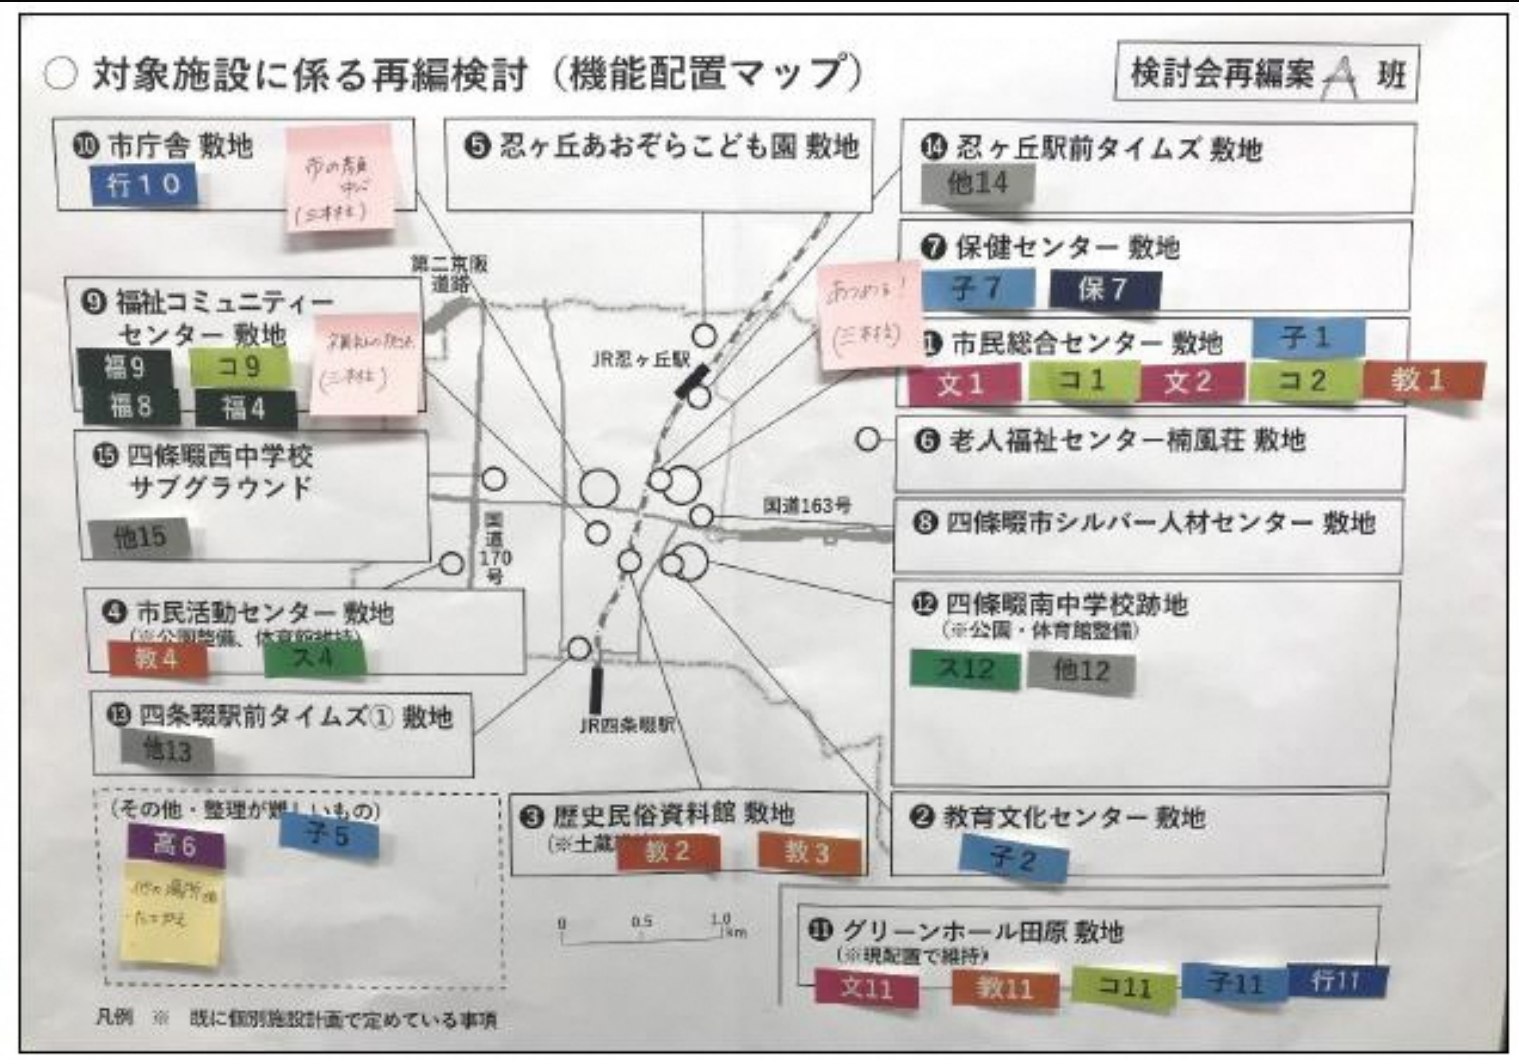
○ 対象施設に係る再編検討（機能配置マップ）

検討会再編案 A 班

⑩ 市庁舎 敷地
行10
市の顔 中心 (三村比)

⑤ 忍ヶ丘あおぞらこども園 敷地

⑭ 忍ヶ丘駅前タイムズ 敷地
他14

⑦ 保健センター 敷地
子7 保7

あつめる！ (三村比)

⑨ 福祉コミュニティーセンター 敷地
福9 コ9
福8 福4
福祉の拠点 (三村比)

① 市民総合センター 敷地
子1
文1 コ1 文2 コ2 教1

第二京阪道路

JR忍ヶ丘駅

⑥ 老人福祉センター楠風荘 敷地

⑮ 四條畷西中学校 サブグラウンド
他15

国道163号

⑧ 四條畷市シルバー人材センター 敷地

国道170号

④ 市民活動センター 敷地
(※公園整備、体育館維持)
教4 ス4

⑫ 四條畷南中学校跡地
(※公園・体育館整備)
ス12 他12

⑬ 四条畷駅前タイムズ① 敷地
他13

JR四条畷駅

(その他・整理が難しいもの)
高6 子5
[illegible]

③ 歴史民俗資料館 敷地
(※土蔵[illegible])
教2 教3

② 教育文化センター 敷地
子2

0 0.5 1.0 km

⑪ グリーンホール田原 敷地
(※現配置で維持)
文11 教11 コ11 子11 行11

凡例 ※ 既に個別施設計画で定めている事項